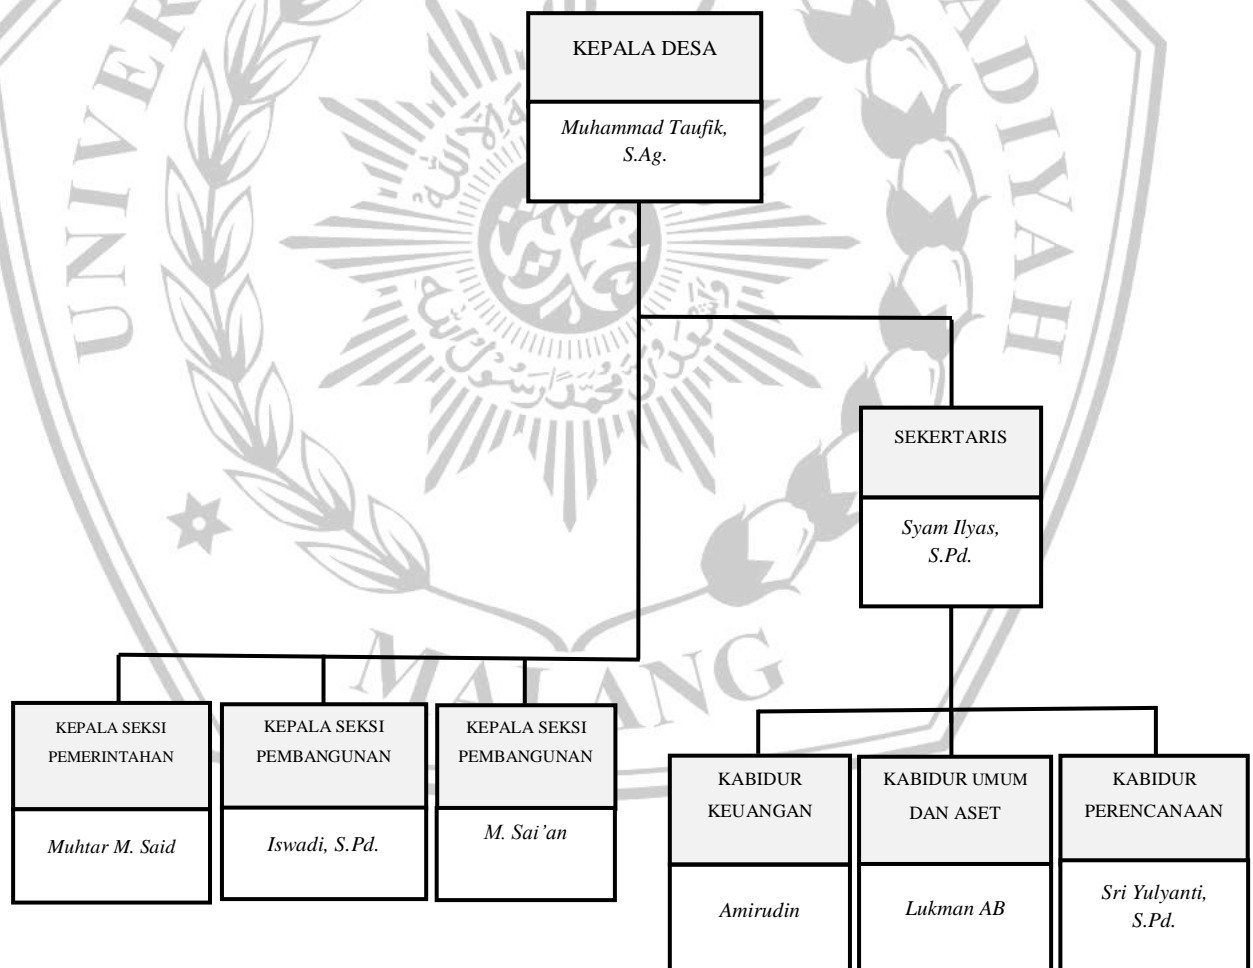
KEPALA DESA

*Muhammad Taufik, S.Ag.*

SEKERTARIS

*Syam Ilyas, S.Pd.*

KEPALA SEKSI PEMERINTAHAN

*Muhtar M. Said*

KEPALA SEKSI PEMBANGUNAN

*Iswadi, S.Pd.*

KEPALA SEKSI PEMBANGUNAN

*M. Sai'an*

KABIDUR KEUANGAN

*Amirudin*

KABIDUR UMUM DAN ASET

*Lukman AB*

KABIDUR PERENCANAAN

*Sri Yulyanti, S.Pd.*

UNIVERSITAS MUHAMMADIYAH MALANG